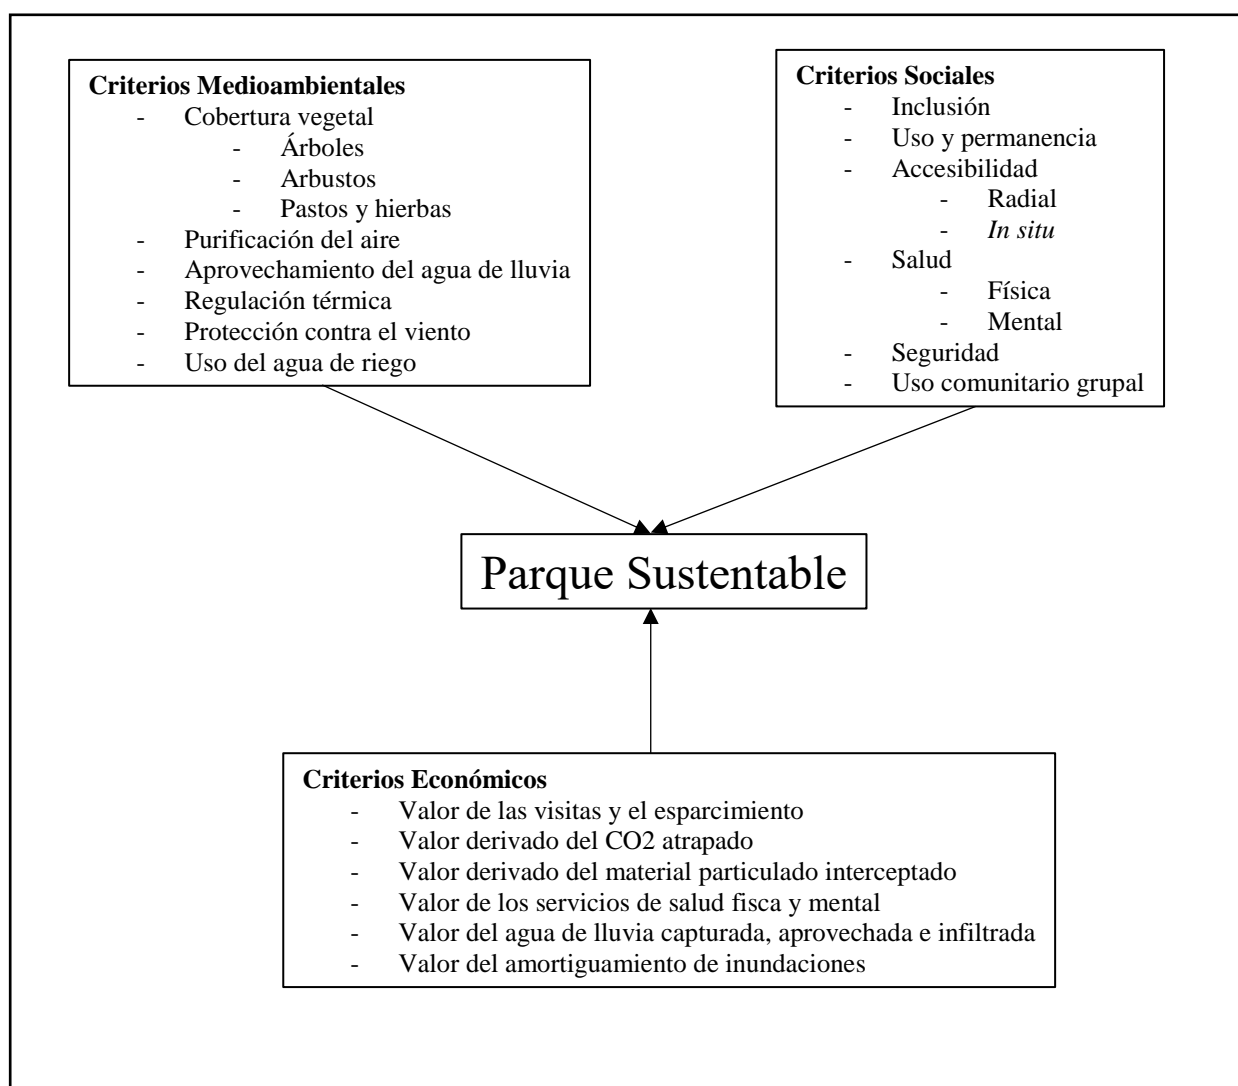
**Criterios Medioambientales**
- Cobertura vegetal
  - Árboles
  - Arbustos
  - Pastos y hierbas
- Purificación del aire
- Aprovechamiento del agua de lluvia
- Regulación térmica
- Protección contra el viento
- Uso del agua de riego

**Criterios Sociales**
- Inclusión
- Uso y permanencia
- Accesibilidad
  - Radial
  - *In situ*
- Salud
  - Física
  - Mental
- Seguridad
- Uso comunitario grupal

Parque Sustentable

**Criterios Económicos**
- Valor de las visitas y el esparcimiento
- Valor derivado del CO2 atrapado
- Valor derivado del material particulado interceptado
- Valor de los servicios de salud fisca y mental
- Valor del agua de lluvia capturada, aprovechada e infiltrada
- Valor del amortiguamiento de inundaciones